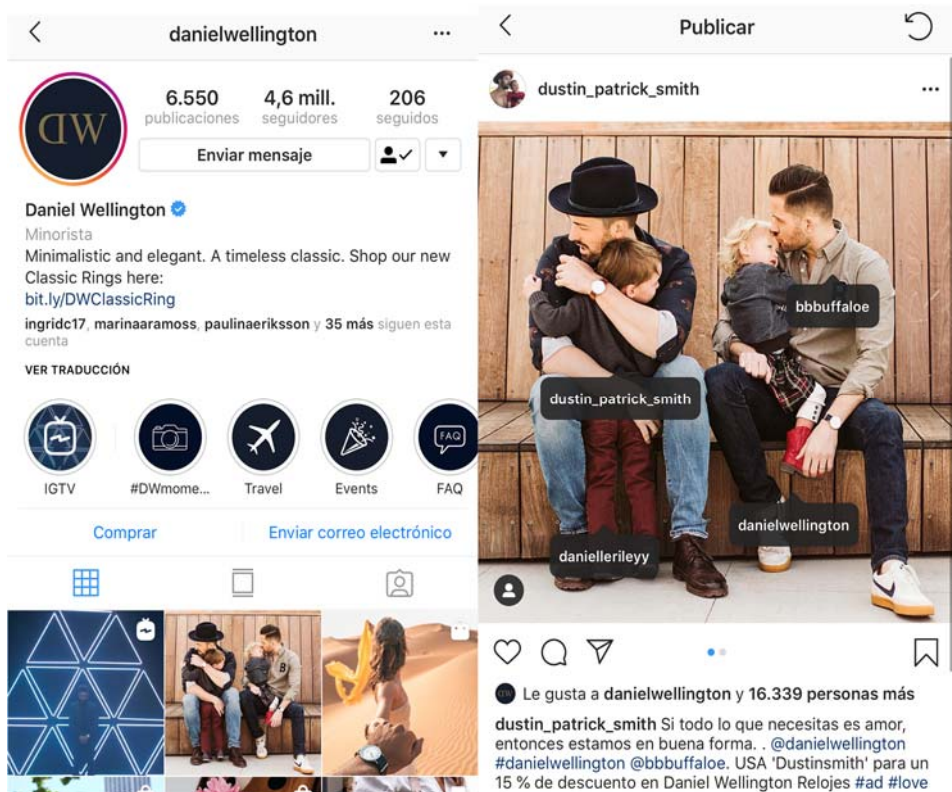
danielwellington

DW

6.550
publicaciones

4,6 mill.
seguidores

206
seguidos

Enviar mensaje

Daniel Wellington
Minorista
Minimalistic and elegant. A timeless classic. Shop our new Classic Rings here:
bit.ly/DWClassicRing
ingridc17, marinaaramoss, paulinaeriksson y 35 más siguen esta cuenta

VER TRADUCCIÓN

IGTV
#DWmome...
Travel
Events
FAQ

Comprar
Enviar correo electrónico

Publicar

dustin_patrick_smith

bbbuffaloe
dustin_patrick_smith
danielwellington
daniellerileyy

Le gusta a danielwellington y 16.339 personas más

dustin_patrick_smith Si todo lo que necesitas es amor, entonces estamos en buena forma. . @danielwellington #danielwellington @bbbuffaloe. USA 'Dustinsmith' para un 15 % de descuento en Daniel Wellington Relojes #ad #love